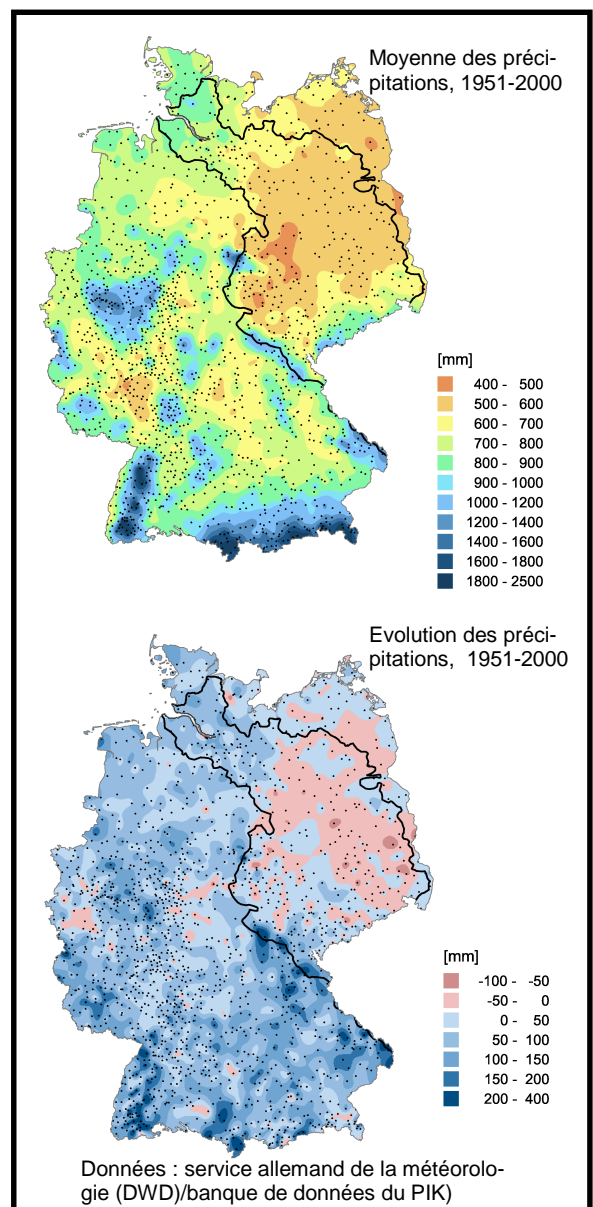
Moyenne des précipitations, 1951-2000

[mm]
400 - 500
500 - 600
600 - 700
700 - 800
800 - 900
900 - 1000
1000 - 1200
1200 - 1400
1400 - 1600
1600 - 1800
1800 - 2500

Evolution des précipitations, 1951-2000

[mm]
-100 - -50
-50 - 0
0 - 50
50 - 100
100 - 150
150 - 200
200 - 400

Données : service allemand de la météorologie (DWD)/banque de données du PIK)